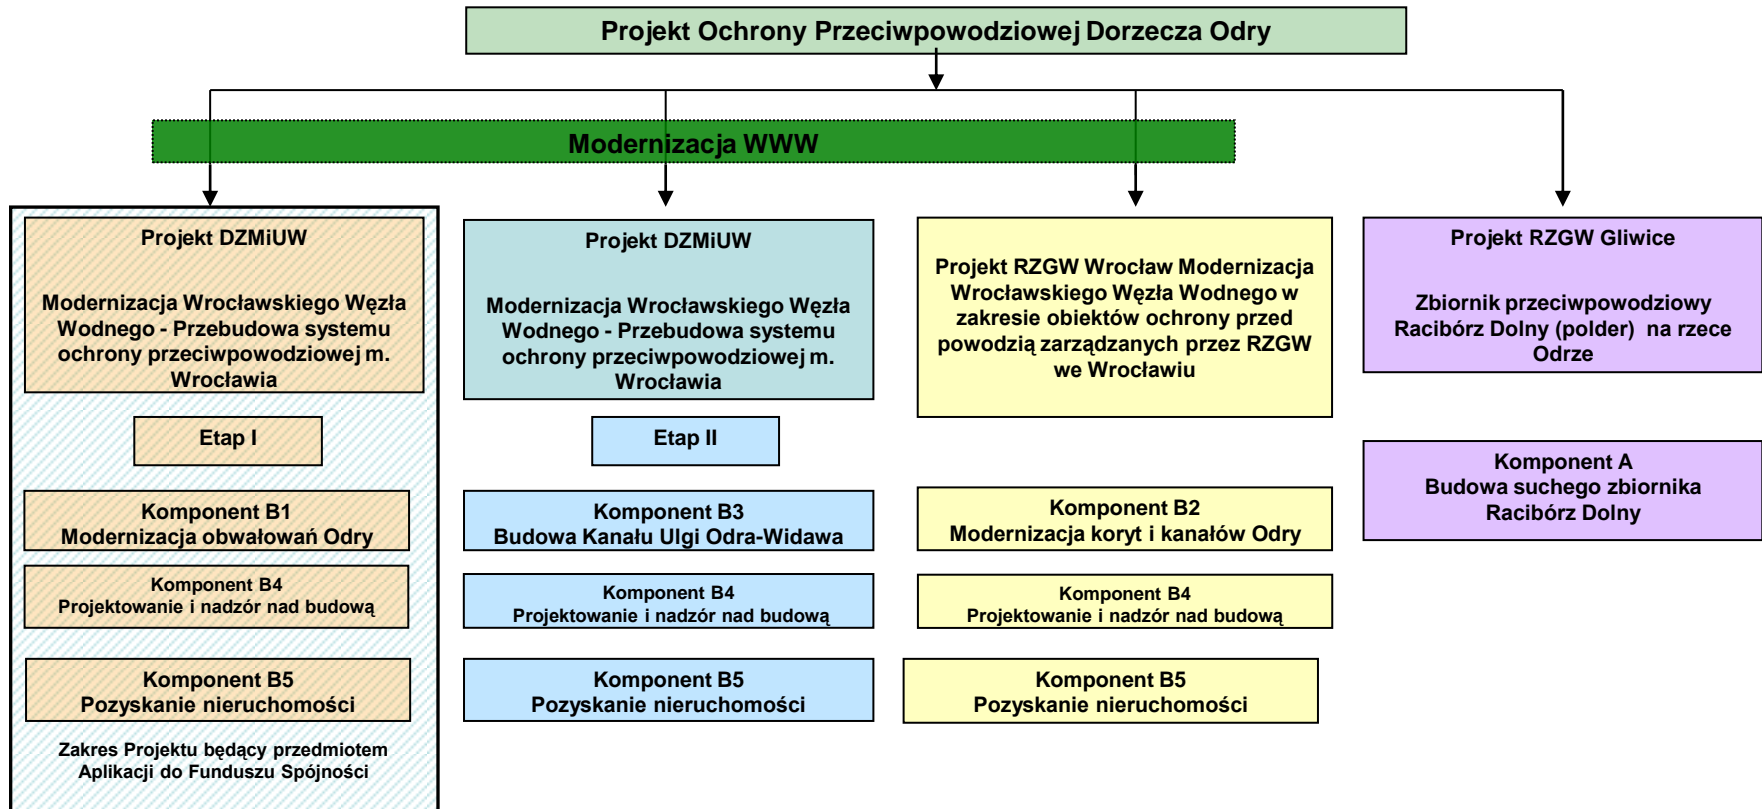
Projekt Ochrony Przeciwpowodziowej Dorzecza Odry

Modernizacja WWW

Projekt DZMiUW

Modernizacja Wrocławskiego Węzła Wodnego - Przebudowa systemu ochrony przeciwpowodziowej m. Wrocławia

Etap I

Komponent B1
Modernizacja obwałowań Odry

Komponent B4
Projektowanie i nadzór nad budową

Komponent B5
Pozyskanie nieruchomości

Zakres Projektu będący przedmiotem Aplikacji do Funduszu Spójności

Projekt DZMiUW

Modernizacja Wrocławskiego Węzła Wodnego - Przebudowa systemu ochrony przeciwpowodziowej m. Wrocławia

Etap II

Komponent B3
Budowa Kanału Ulgi Odra-Widawa

Komponent B4
Projektowanie i nadzór nad budową

Komponent B5
Pozyskanie nieruchomości

Projekt RZGW Wrocław Modernizacja Wrocławskiego Węzła Wodnego w zakresie obiektów ochrony przed powodzią zarządzanych przez RZGW we Wrocławiu

Komponent B2
Modernizacja koryt i kanałów Odry

Komponent B4
Projektowanie i nadzór nad budową

Komponent B5
Pozyskanie nieruchomości

Projekt RZGW Gliwice

Zbiornik przeciwpowodziowy Racibórz Dolny (polder) na rzece Odrze

Komponent A
Budowa suchego zbiornika Racibórz Dolny